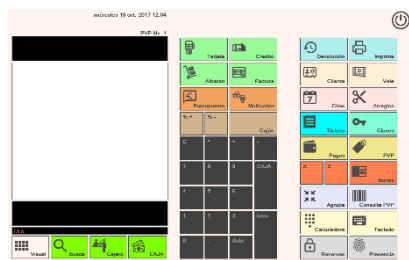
miércoles 18 oct. 2017 12:04

PVP Nr. 1

Tarjeta
Crédito
Albarán
Factura
Presupuesto
Multicobro
% *
% -
Cajón
C
*
+
-
7
8
9
CAJA
4
5
6
1
2
3
Subt.
0
Subt.

Devolución
Imprime
Cliente
Vale
Cine
Arreglos
Tickets
Claves
Pagos
PVP
X
Z
Borrar
Agrupa
Consulta PVP
Calculadora
Teclado
Recursos

IVA
Visual
Busca
Cajero
CAJA